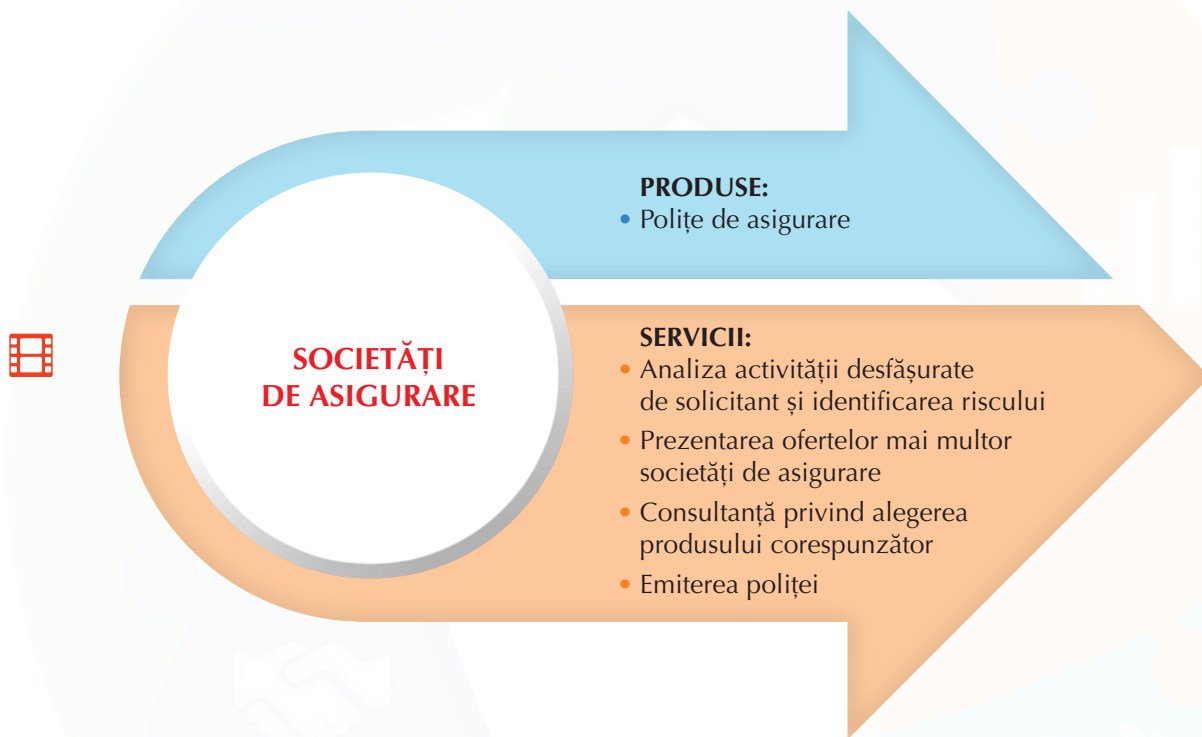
SOCIETĂȚI DE ASIGURARE

PRODUSE:
• Polițe de asigurare

SERVICII:
• Analiza activității desfășurate de solicitant și identificarea riscului
• Prezentarea ofertelor mai multor societăți de asigurare
• Consultanță privind alegerea produsului corespunzător
• Emiterea poliței